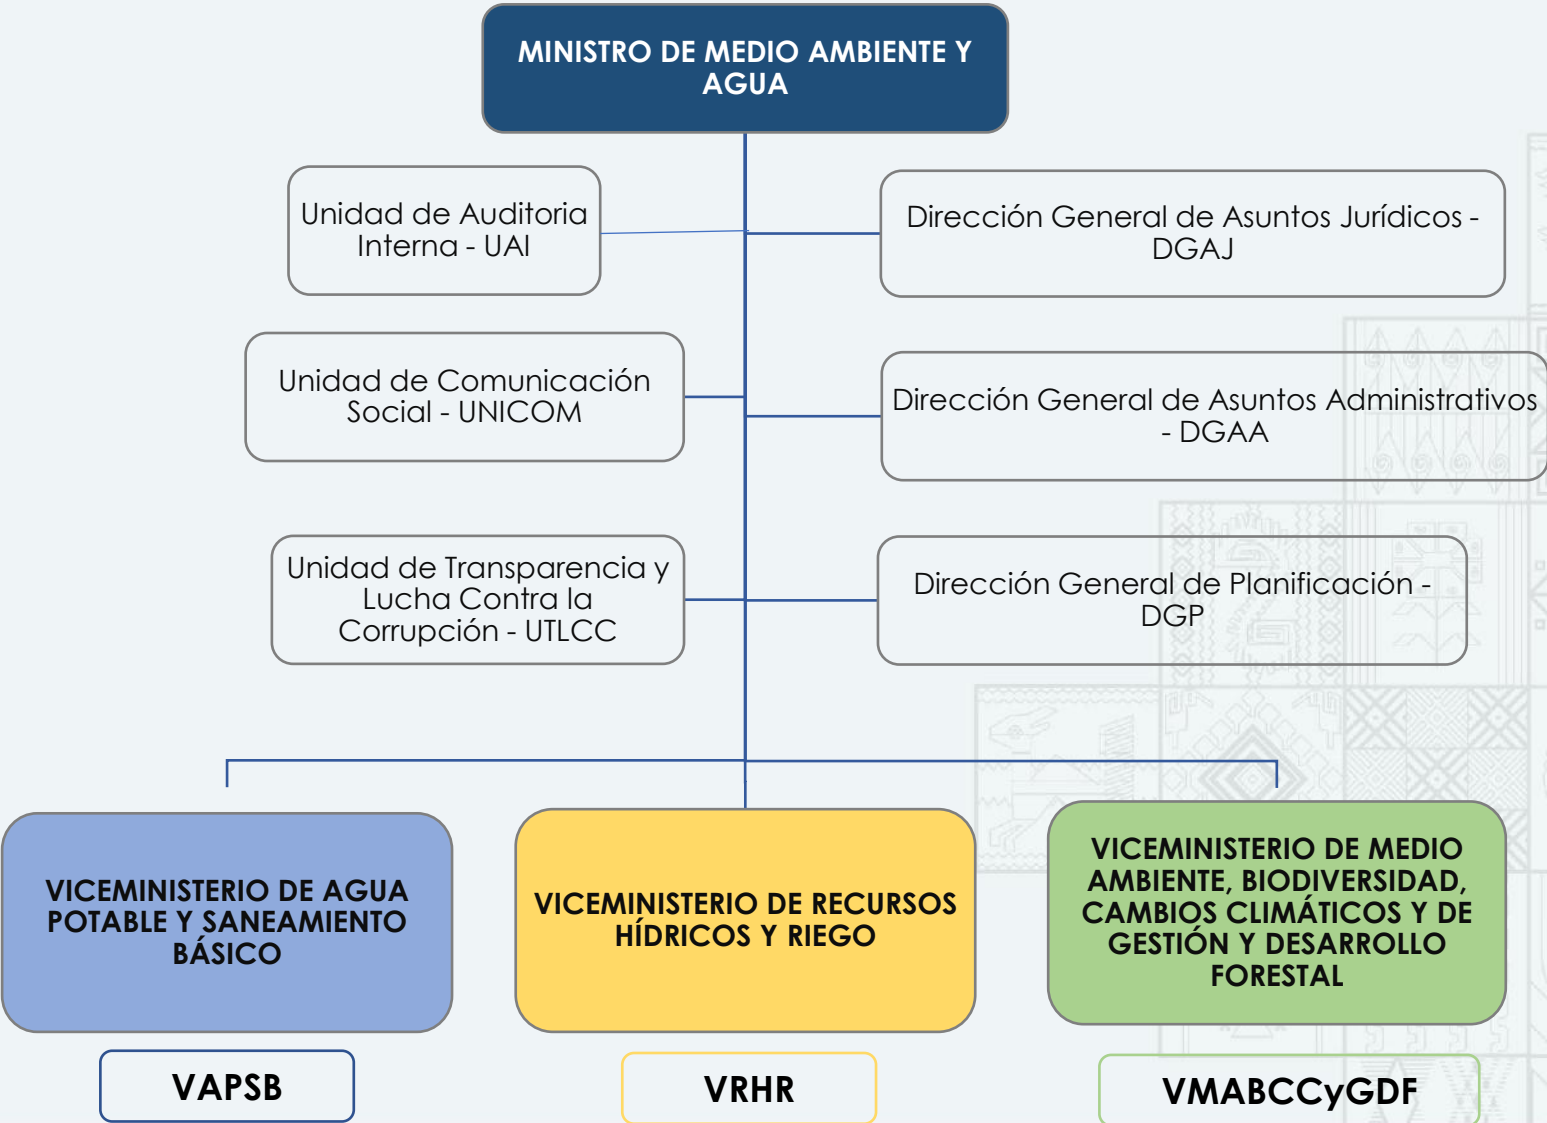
MINISTRO DE MEDIO AMBIENTE Y AGUA

Unidad de Auditoria Interna - UAI

Dirección General de Asuntos Jurídicos - DGAJ

Unidad de Comunicación Social - UNICOM

Dirección General de Asuntos Administrativos - DGAA

Unidad de Transparencia y Lucha Contra la Corrupción - UTLCC

Dirección General de Planificación - DGP

VICEMINISTERIO DE AGUA POTABLE Y SANEAMIENTO BÁSICO

VICEMINISTERIO DE RECURSOS HÍDRICOS Y RIEGO

VICEMINISTERIO DE MEDIO AMBIENTE, BIODIVERSIDAD, CAMBIOS CLIMÁTICOS Y DE GESTIÓN Y DESARROLLO FORESTAL

VAPSB

VRHR

VMABCCyGDF